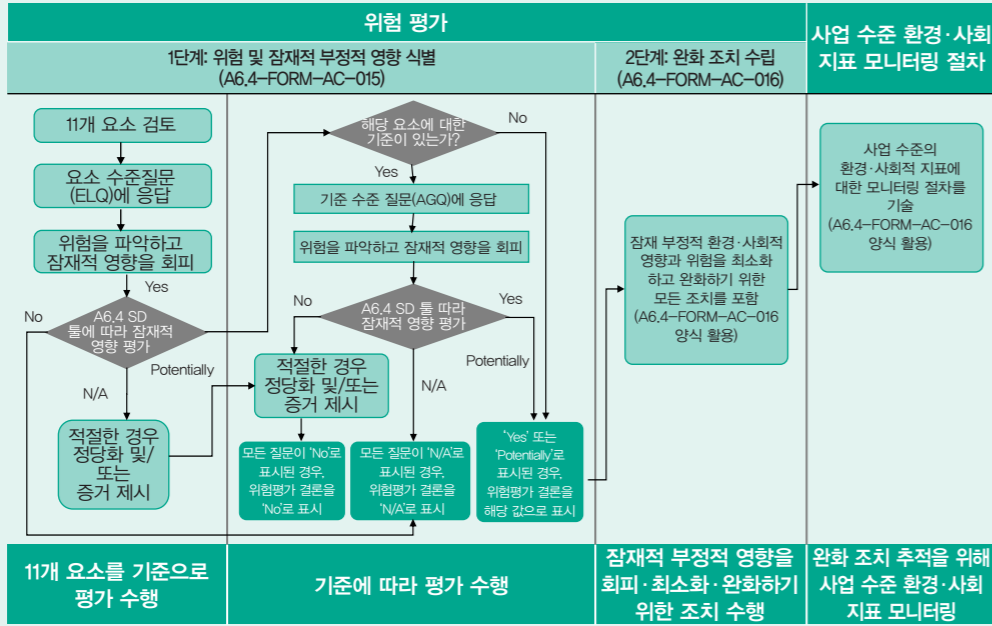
위험 평가

1단계: 위험 및 잠재적 부정적 영향 식별 (A6.4-FORM-AC-015)

2단계: 완화 조치 수립 (A6.4-FORM-AC-016)

사업 수준 환경·사회 지표 모니터링 절차

11개 요소 검토

요소 수준질문 (ELQ)에 응답

위험을 파악하고 잠재적 영향을 회피

Yes

No

A6.4 SD 툴에 따라 잠재적 영향 평가

Potentially

N/A

적절한 경우 정당화 및/또는 증거 제시

해당 요소에 대한 기준이 있는가?

No

Yes

기준 수준 질문(AGQ)에 응답

위험을 파악하고 잠재적 영향을 회피

No

Yes

A6.4 SD 툴 따라 잠재적 영향 평가

Potentially

N/A

적절한 경우 정당화 및/또는 증거 제시

모든 질문이 'No'로 표시된 경우, 위험평가 결론을 'No'로 표시

모든 질문이 'N/A'로 표시된 경우, 위험평가 결론을 'N/A'로 표시

'Yes' 또는 'Potentially'로 표시된 경우, 위험평가 결론을 해당 값으로 표시

잠재 부정적 환경·사회적 영향과 위험을 최소화하고 완화하기 위한 모든 조치를 포함 (A6.4-FORM-AC-016 양식 활용)

사업 수준의 환경·사회적 지표에 대한 모니터링 절차를 기술 (A6.4-FORM-AC-016 양식 활용)

11개 요소를 기준으로 평가 수행

기준에 따라 평가 수행

잠재적 부정적 영향을 회피·최소화·완화하기 위한 조치 수행

완화 조치 추적을 위해 사업 수준 환경·사회 지표 모니터링